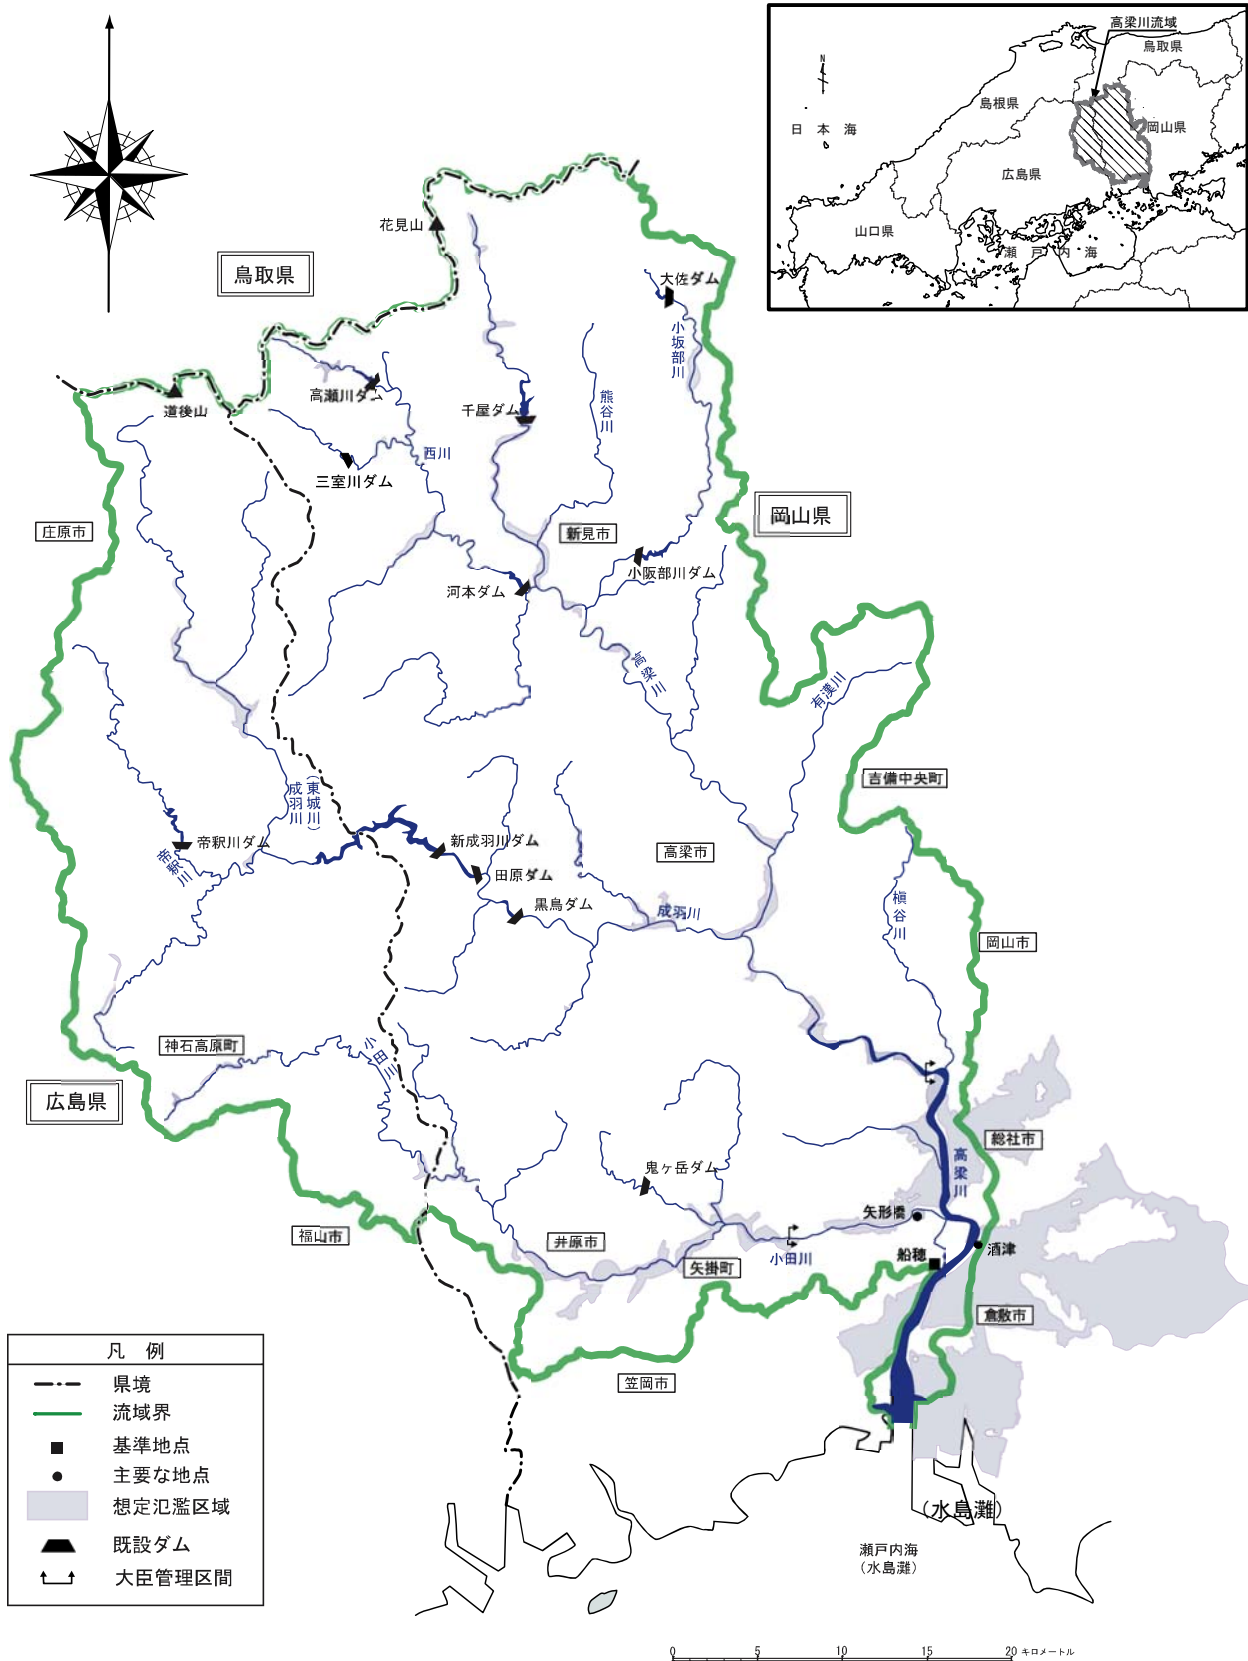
高梁川流域
鳥取県
日本海
島根県
岡山県
広島県
山口県
瀬戸内海

鳥取県
花見山
大佐ダム
小坂部川
道後山
高瀬川ダム
千屋ダム
熊谷川
三室川ダム
西川
庄原市
新見市
岡山県
河本ダム
小阪部川ダム
高梁川
有漢川
吉備中央町
成羽川（東城川）
帝釈川ダム
帝釈川
新成羽川ダム
田原ダム
黒鳥ダム
高梁市
成羽川
槇谷川
岡山市
神石高原町
小田川
広島県
総社市
高梁川
鬼ヶ岳ダム
矢形橋
福山市
井原市
船穂
酒津
矢掛町
小田川
倉敷市
笠岡市
（水島灘）
瀬戸内海
（水島灘）

凡　例
県境
流域界
基準地点
主要な地点
想定氾濫区域
既設ダム
大臣管理区間

0 5 10 15 20 キロメートル